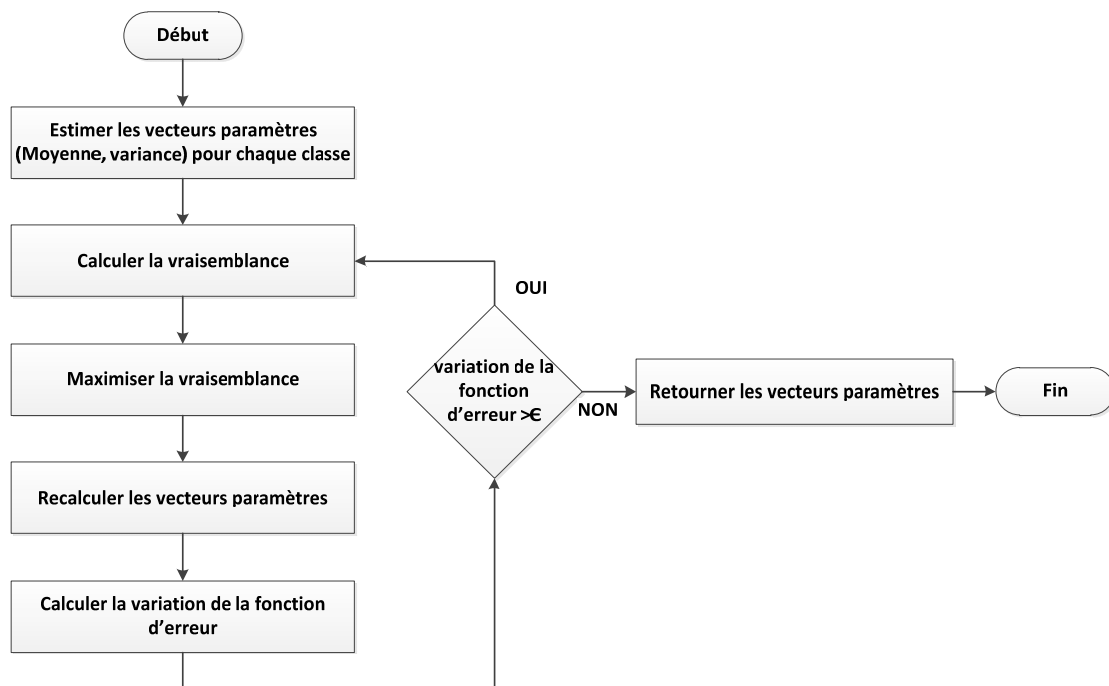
Début

Estimer les vecteurs paramètres (Moyenne, variance) pour chaque classe

Calculer la vraisemblance

OUI

variation de la fonction d'erreur $>\epsilon$

NON

Retourner les vecteurs paramètres

Fin

Maximiser la vraisemblance

Recalculer les vecteurs paramètres

Calculer la variation de la fonction d'erreur